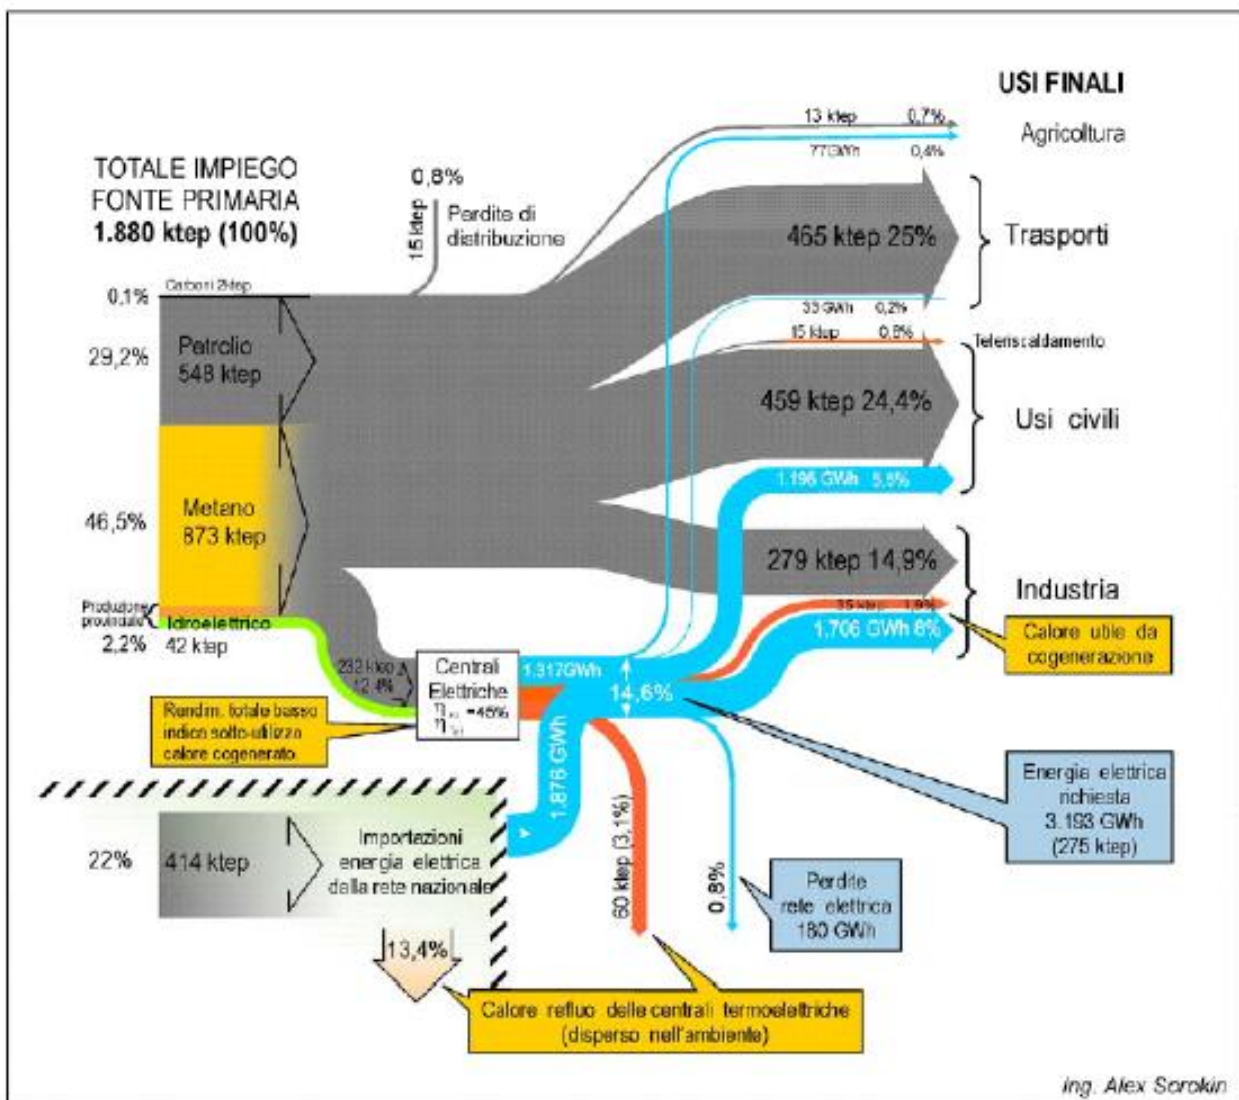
USI FINALI

TOTALE IMPIEGO FONTE PRIMARIA
1.880 ktep (100%)

0,8%
15 ktep
Perdite di distribuzione

13 ktep 0,7%
77 GWh 0,4%
Agricoltura

465 ktep 25%
Trasporti

33 GWh 0,2%
15 ktep 0,8%
Teleriscaldamento

0,1% Carboni 2ktep
29,2% Petrolio 548 ktep

459 ktep 24,4%
Usi civili

1.196 GWh 5,5%

46,5% Metano 873 ktep

279 ktep 14,9%
Industria

Produzione provinciale
Idroelettrico
2,2% 42 ktep

35 ktep 1,9%
1.706 GWh 8%
Calore utile da cogenerazione

232 ktep 12,4%
Centrali Elettriche
$\eta_{el}$ =45%
$\eta_{tot}$
1.317GWh
14,6%

Rendim. totale basso indice sotto-utilizzo calore cogenerato

1.876 GWh
60 ktep (3,1%)
0,8%

Energia elettrica richiesta 3.193 GWh (275 ktep)

22% 414 ktep
Importazioni energia elettrica dalla rete nazionale

Perdite rete elettrica 180 GWh

13,4%

Calore refluo delle centrali termoelettriche (disperso nell'ambiente)

ing. Alex Sorokin